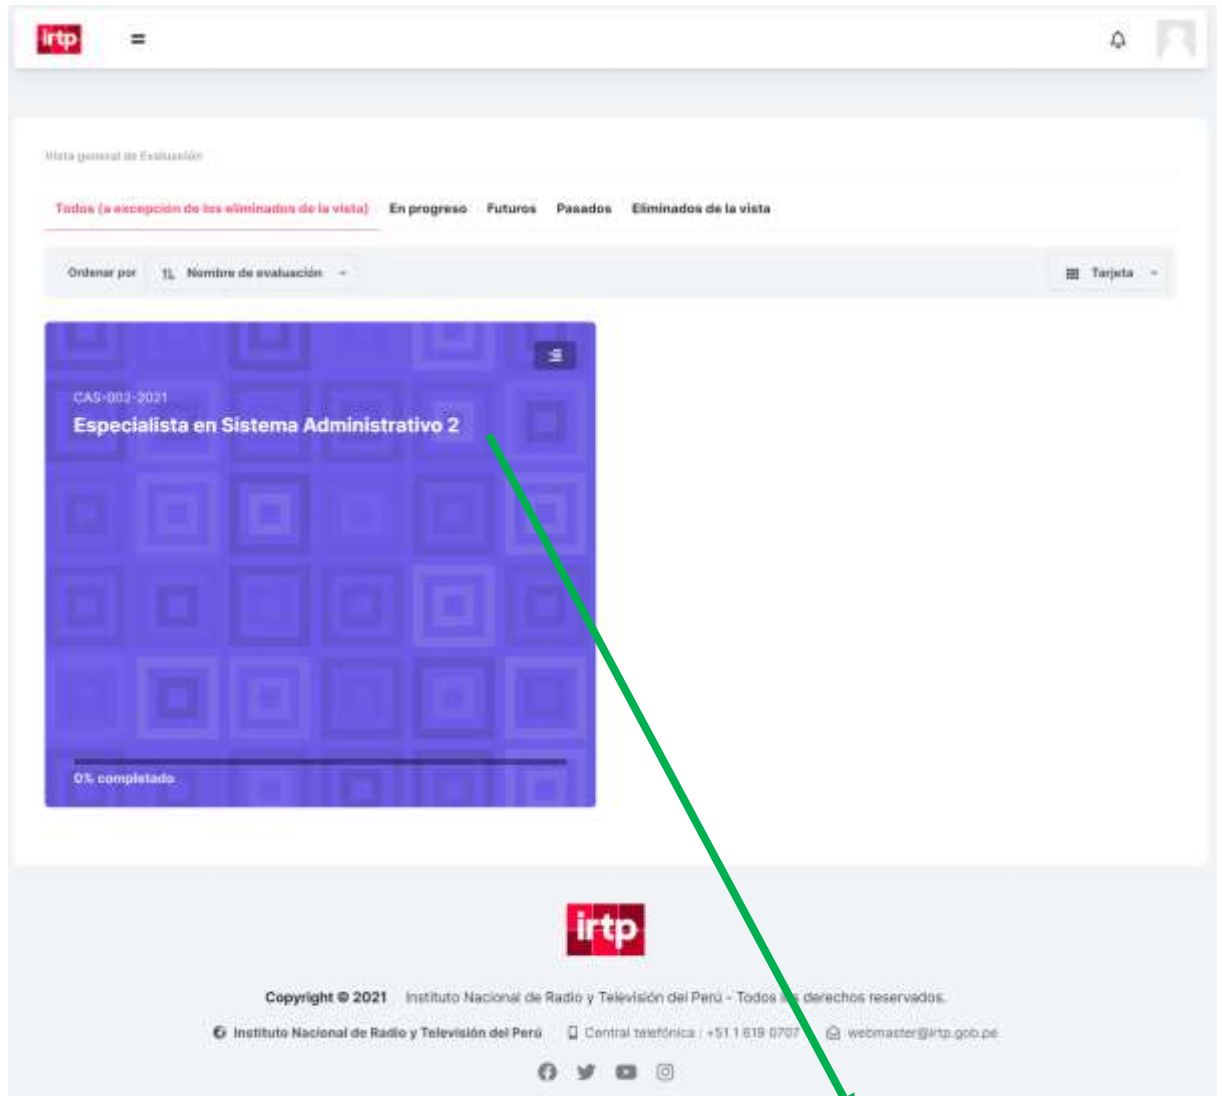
irtp

Vista general de Evaluación

Todos (a excepción de los eliminados de la vista) En progreso Futuros Pasados Eliminados de la vista

Ordenar por Nombre de evaluación

Tarjeta

CAS-003-2021
Especialista en Sistema Administrativo 2

0% completado

irtp

Copyright © 2021 Instituto Nacional de Radio y Televisión del Perú - Todos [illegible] derechos reservados.

Instituto Nacional de Radio y Televisión del Perú Central telefónica : +51 1 619 0707 webmaster@irtp.gob.pe